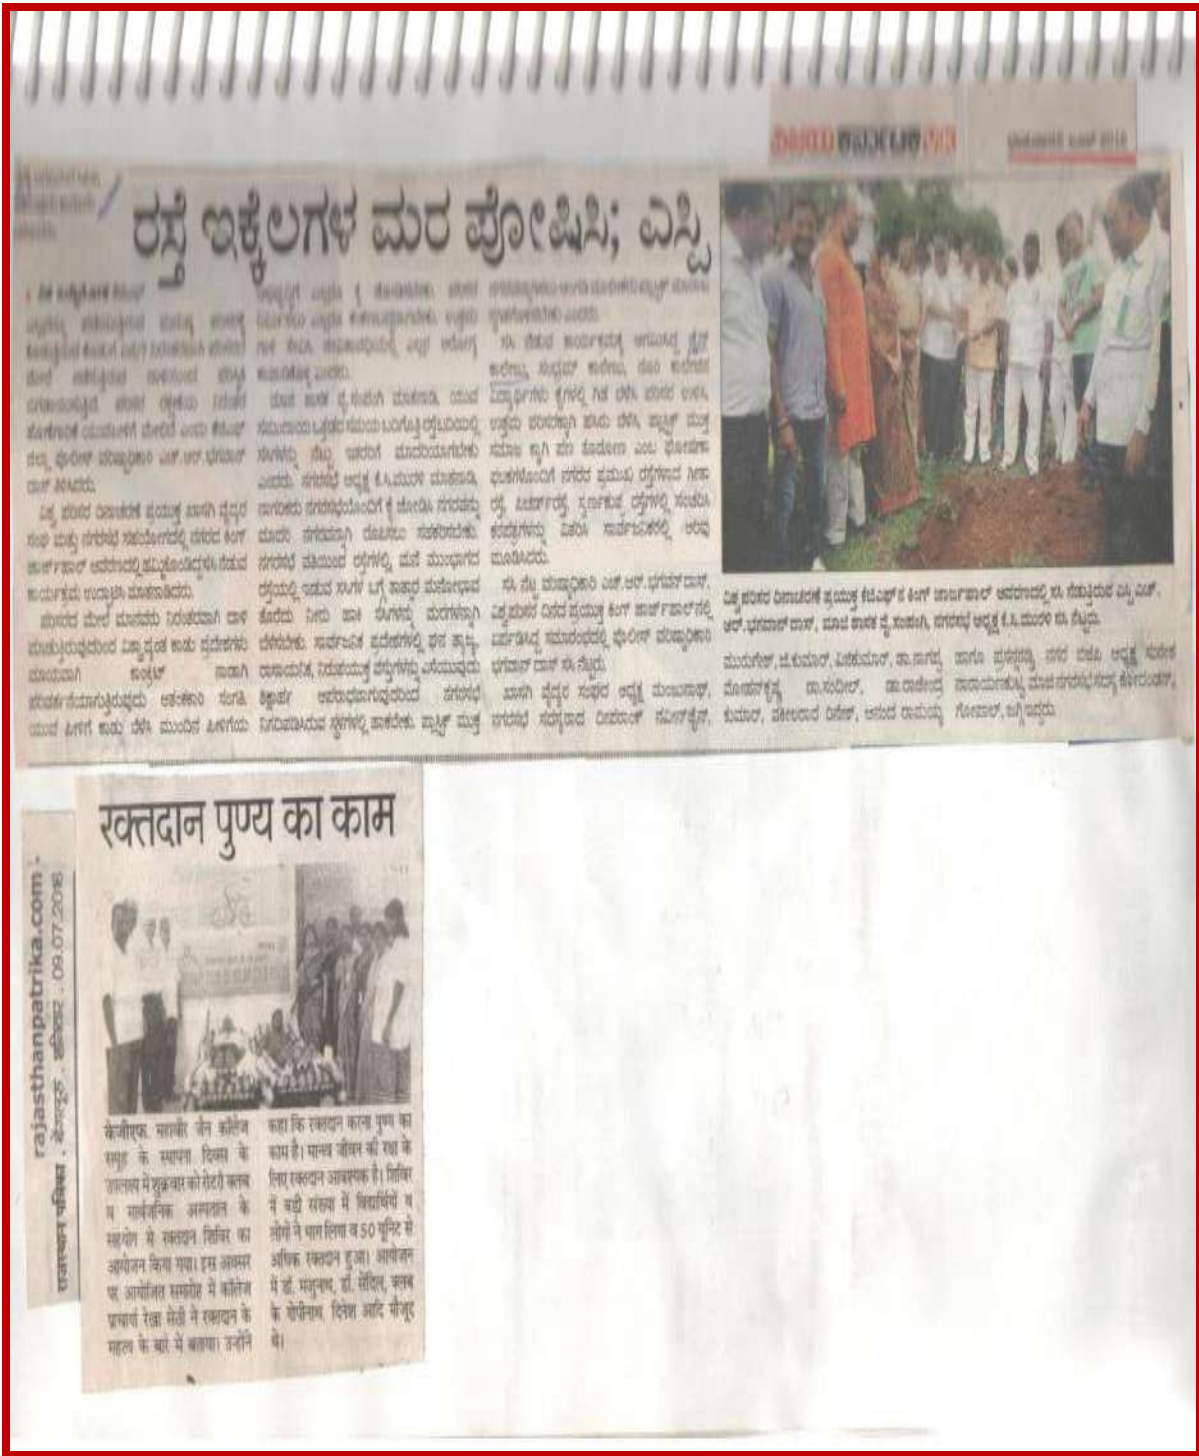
ರಸ್ತೆ ಇಕ್ಕೆಲಗಳ ಮರ ಪೋಷಿಸಿ; ಎಸ್ಪಿ

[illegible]

रक्तदान पुण्य का काम

rajasthanpatrika.com . राजस्थान पत्रिका , बेंगलूरु , शनिवार , 09.07.2016

केजीएफ. महावीर जैन कॉलेज समूह के स्थापना दिवस के उपलक्ष्य में शुक्रवार को रोटरी क्लब व सार्वजनिक अस्पताल के सहयोग से रक्तदान शिविर का आयोजन किया गया। इस अवसर पर आयोजित समारोह में कॉलेज प्राचार्य रेखा सेठी ने रक्तदान के महत्व के बारे में बताया। उन्होंने कहा कि रक्तदान करना पुण्य का काम है। मानव जीवन की रक्षा के लिए रक्तदान आवश्यक है। शिविर में बड़ी संख्या में विद्यार्थियों व लोगों ने भाग लिया व 50 यूनिट से अधिक रक्तदान हुआ। आयोजन में डॉ. मंजुनाथ, डॉ. सेंदिल, क्लब के गोपीनाथ, दिनेश आदि मौजूद थे।